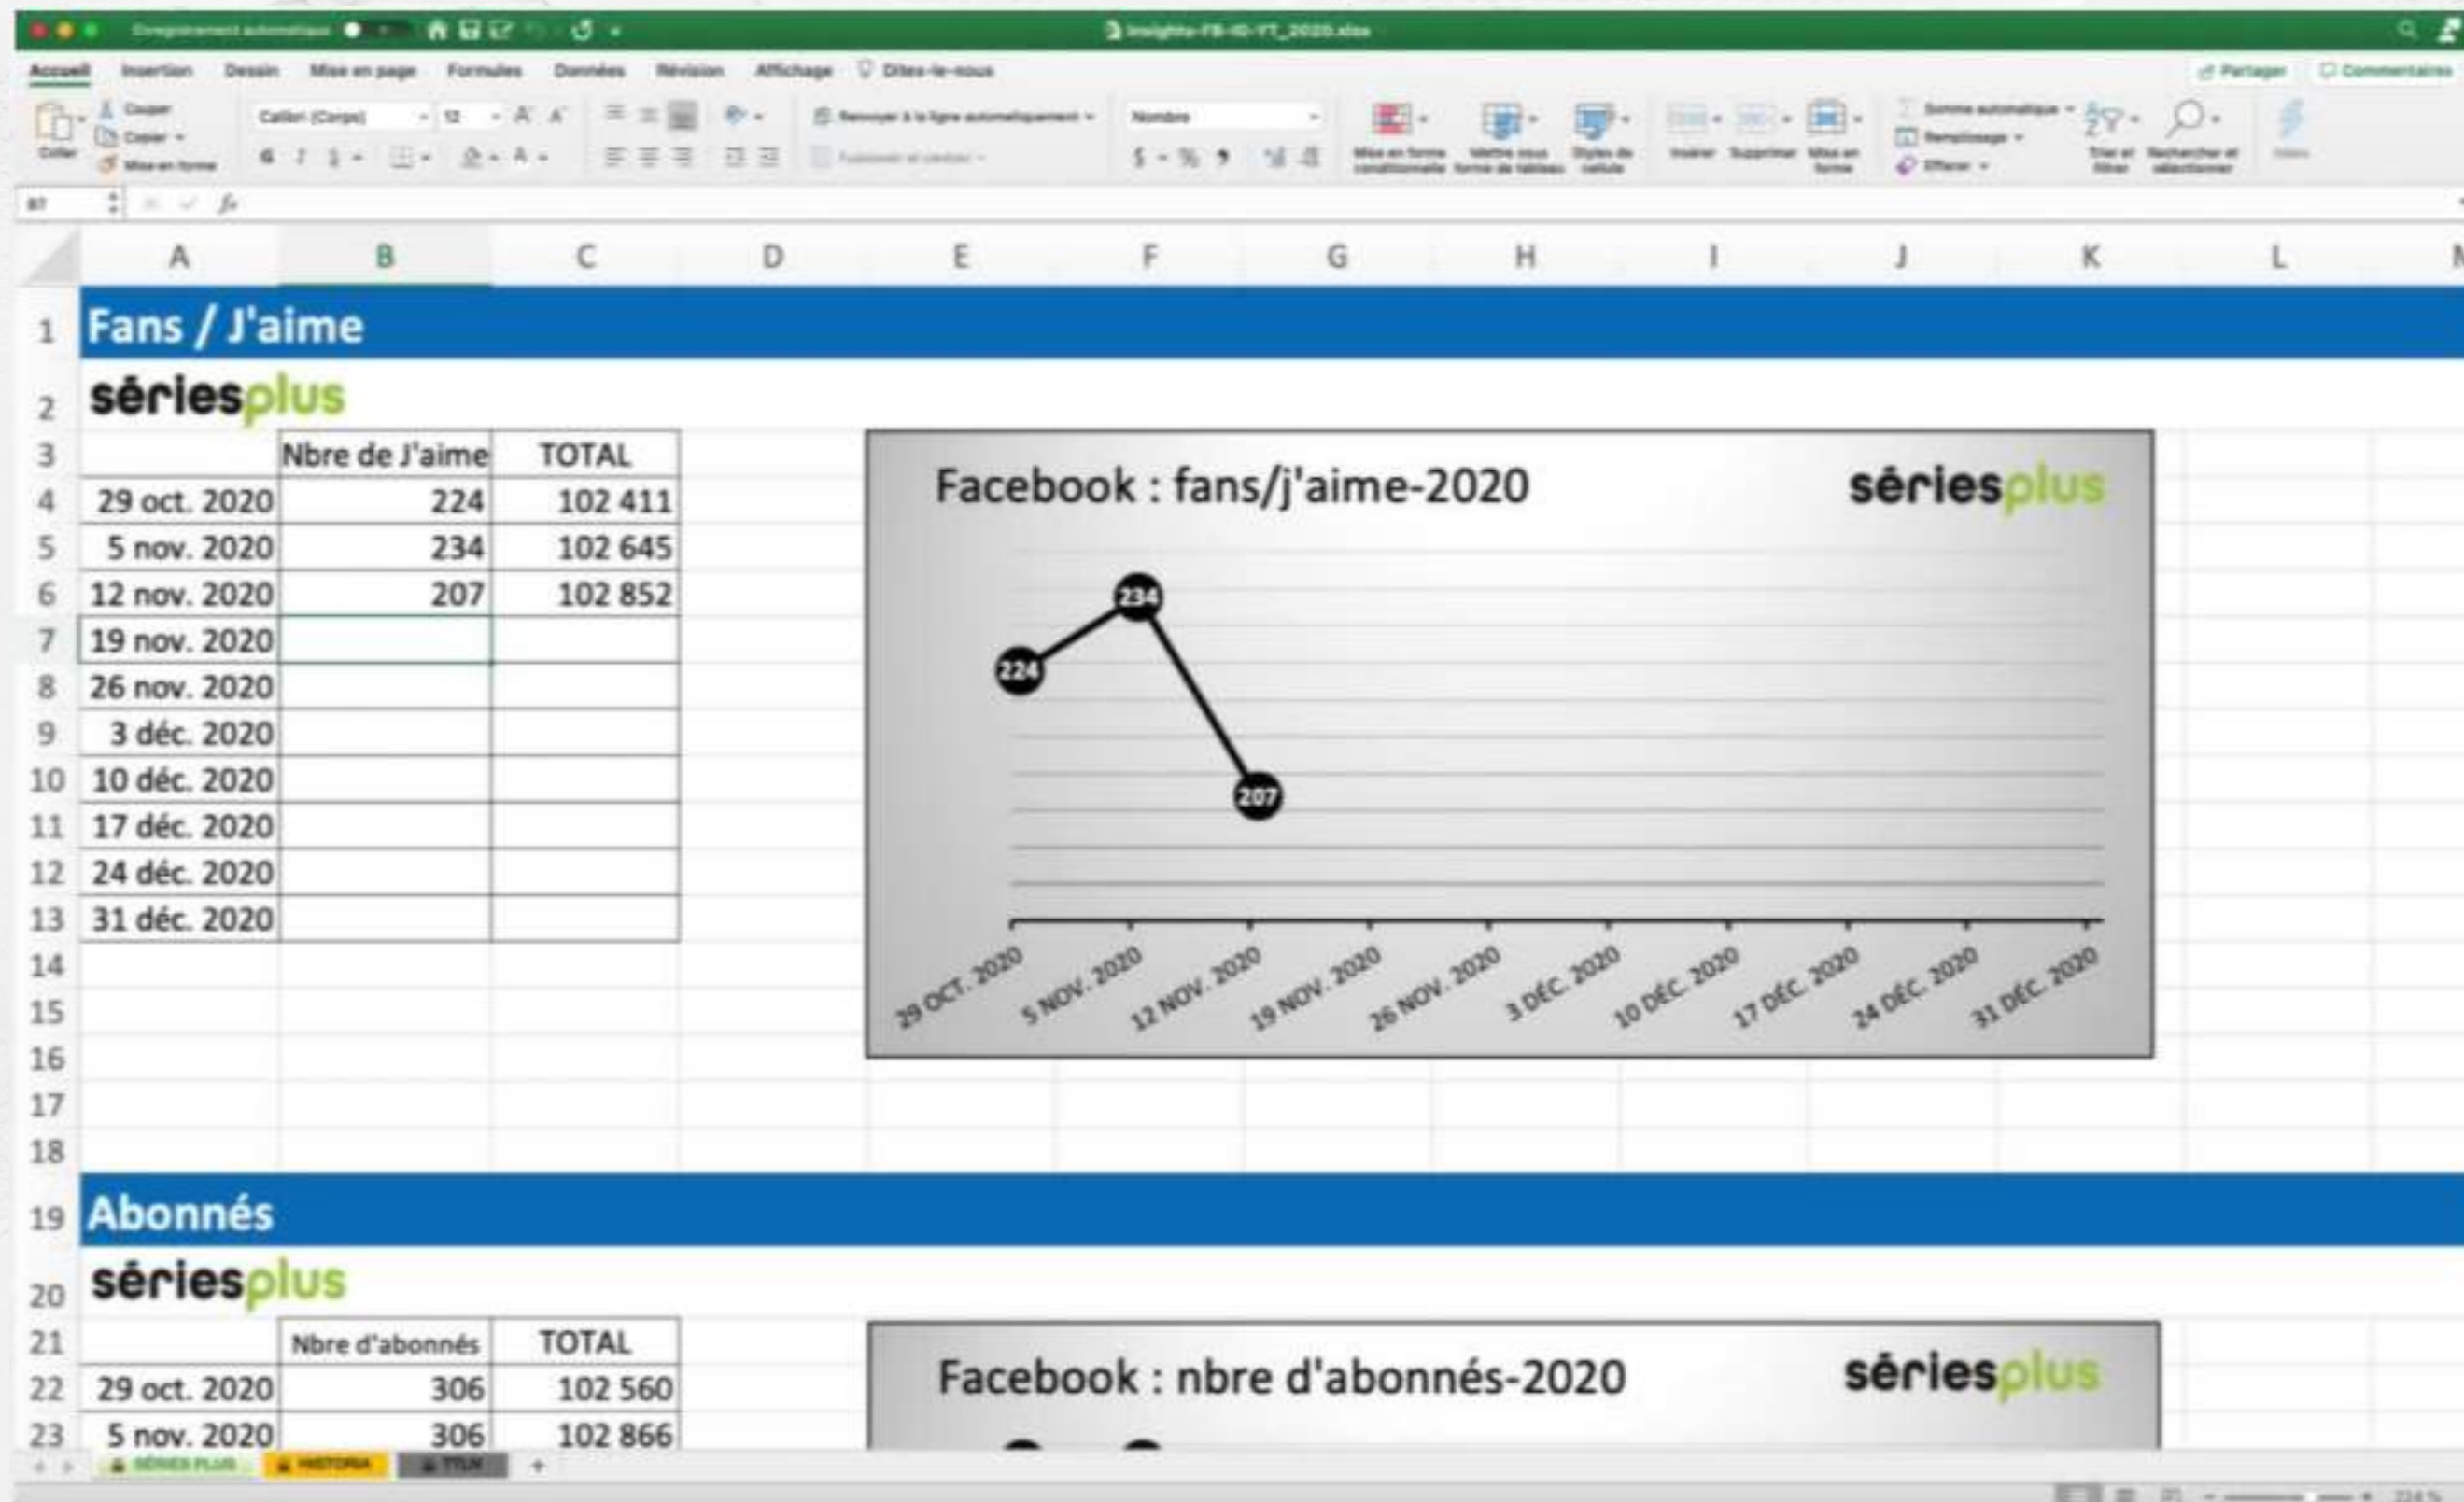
Enregistrement automatique Insights-FB-IG-YT_2020.xlsx

Accueil Insertion Dessin Mise en page Formules Données Révision Affichage Dites-le-nous Partager Commentaires

Coller Couper Copier Mise en forme Calibri (Corps) 12 Renvoyer à la ligne automatiquement Nombre Fusionner et centrer Mise en forme conditionnelle Mettre sous forme de tableau Styles de cellule Insérer Supprimer Mise en forme Somme automatique Remplissage Effacer Trier et filtrer Rechercher et sélectionner

B7

| | A | B | C | D | E | F | G | H | I | J | K | L |
|---|---|---|---|---|---|---|---|---|---|---|---|---|

1 Fans / J'aime

2 sériesplus

| | Nbre de J'aime | TOTAL |
|---|---|---|
| 29 oct. 2020 | 224 | 102 411 |
| 5 nov. 2020 | 234 | 102 645 |
| 12 nov. 2020 | 207 | 102 852 |
| 19 nov. 2020 | | |
| 26 nov. 2020 | | |
| 3 déc. 2020 | | |
| 10 déc. 2020 | | |
| 17 déc. 2020 | | |
| 24 déc. 2020 | | |
| 31 déc. 2020 | | |

Facebook : fans/j'aime-2020 sériesplus

224 234 207

29 OCT. 2020 5 NOV. 2020 12 NOV. 2020 19 NOV. 2020 26 NOV. 2020 3 DÉC. 2020 10 DÉC. 2020 17 DÉC. 2020 24 DÉC. 2020 31 DÉC. 2020

14 15 16 17 18

19 Abonnés

20 sériesplus

| | Nbre d'abonnés | TOTAL |
|---|---|---|
| 29 oct. 2020 | 306 | 102 560 |
| 5 nov. 2020 | 306 | 102 866 |

Facebook : nbre d'abonnés-2020 sériesplus

SÉRIES PLUS HISTORIA TTUX +